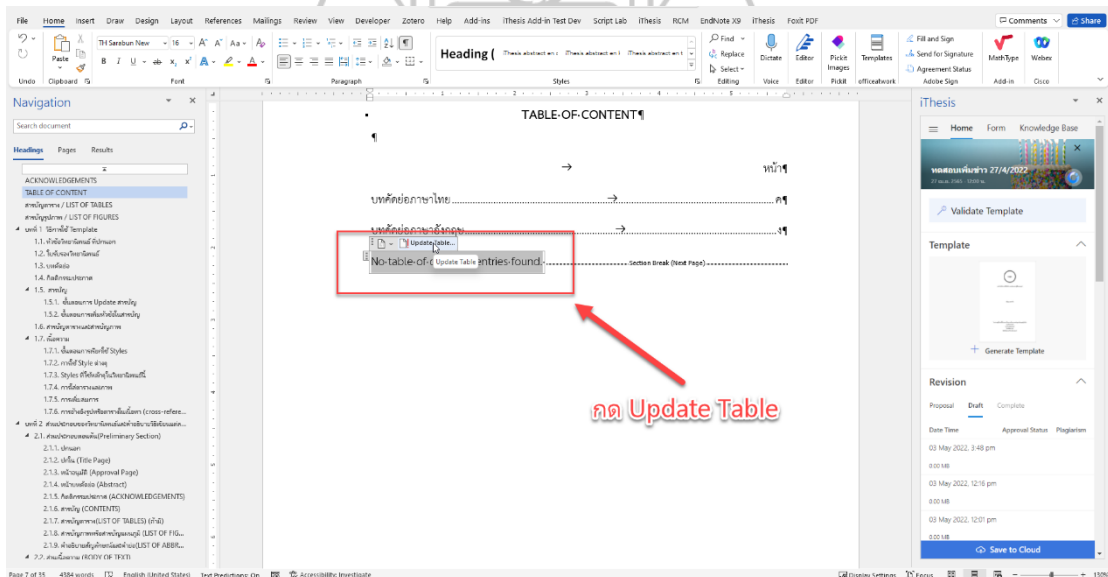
File Home Insert Draw Design Layout References Mailings Review View Developer Zotero Help Add-ins iThesis Add-in Test Dev Script Lab iThesis RCM EndNote X9 iThesis Foxit PDF

Comments Share

Paste

TH Sarabun New 16

Heading 1

Find Replace Select

Dictate Editor Pickit Images Templates

Fill and Sign Send for Signature Agreement Status

MathType Webex

Undo Clipboard Font Paragraph Styles Editing Voice Editor Pickit officeatwork Adobe Sign Add-in Cisco

Navigation

Search document

Headings Pages Results

ACKNOWLEDGEMENTS
TABLE OF CONTENT
สารบัญตาราง / LIST OF TABLES
สารบัญรูปภาพ / LIST OF FIGURES
บทที่ 1 วิธีการใช้ Template
1.1. หัวข้อวิทยานิพนธ์ ที่ปรึกษา
1.2. ใบรับรองวิทยานิพนธ์
1.3. บทคัดย่อ
1.4. กิตติกรรมประกาศ
1.5. สารบัญ
1.5.1. ขั้นตอนการ Update สารบัญ
1.5.2. ขั้นตอนการเพิ่มหัวข้อในสารบัญ
1.6. สารบัญตารางและสารบัญภาพ
1.7. เนื้อความ
1.7.1. ขั้นตอนการเลือกใช้ Styles
1.7.2. การใช้ Style ต่างๆ
1.7.3. Styles ที่ใช้ในเล่มวิทยานิพนธ์นี้
1.7.4. การใส่ตารางและภาพ
1.7.5. การเขียนสมการ
1.7.6. การอ้างอิงรูปหรือตารางในเนื้อหา (cross-refere...
บทที่ 2 ส่วนประกอบของวิทยานิพนธ์และคำอธิบายวิธีเขียนแต่ล...
2.1. ส่วนประกอบตอนต้น(Preliminary Section)
2.1.1. ปกนอก
2.1.2. ปกใน (Title Page)
2.1.3. หน้าอนุมัติ (Approval Page)
2.1.4. บทคัดย่อ (Abstract)
2.1.5. กิตติกรรมประกาศ (ACKNOWLEDGEMENTS)
2.1.6. สารบัญ (CONTENTS)
2.1.7. สารบัญตาราง(LIST OF TABLES) (ถ้ามี)
2.1.8. สารบัญภาพหรือสารบัญแผนภูมิ (LIST OF FIG...
2.1.9. คำอธิบายสัญลักษณ์และคำย่อ(LIST OF ABBR...
2.2. ส่วนเนื้อความ (BODY OF TEXT)

TABLE·OF·CONTENT¶

¶

→ หน้า¶

บทคัดย่อภาษาไทย..........→..........ค¶

บทคัดย่อภาษาอังกฤษ..........→..........ง¶

Update Table...

No-table-of-c Update Table entries-found.

Section Break (Next Page)

กด Update Table

iThesis

Home Form Knowledge Base

ทดสอบเพิ่มข่าว 27/4/2022

Validate Template

Template

Generate Template

Revision

Proposal Draft Complete

Date Time Approval Status Plagiarism

03 May 2022, 3:48 pm
0.00 MB
03 May 2022, 12:16 pm
0.00 MB
03 May 2022, 12:01 pm
0.00 MB

Save to Cloud

Page 7 of 35 4384 words English (United States) Text Predictions: On Accessibility: Investigate Display Settings Focus 130%